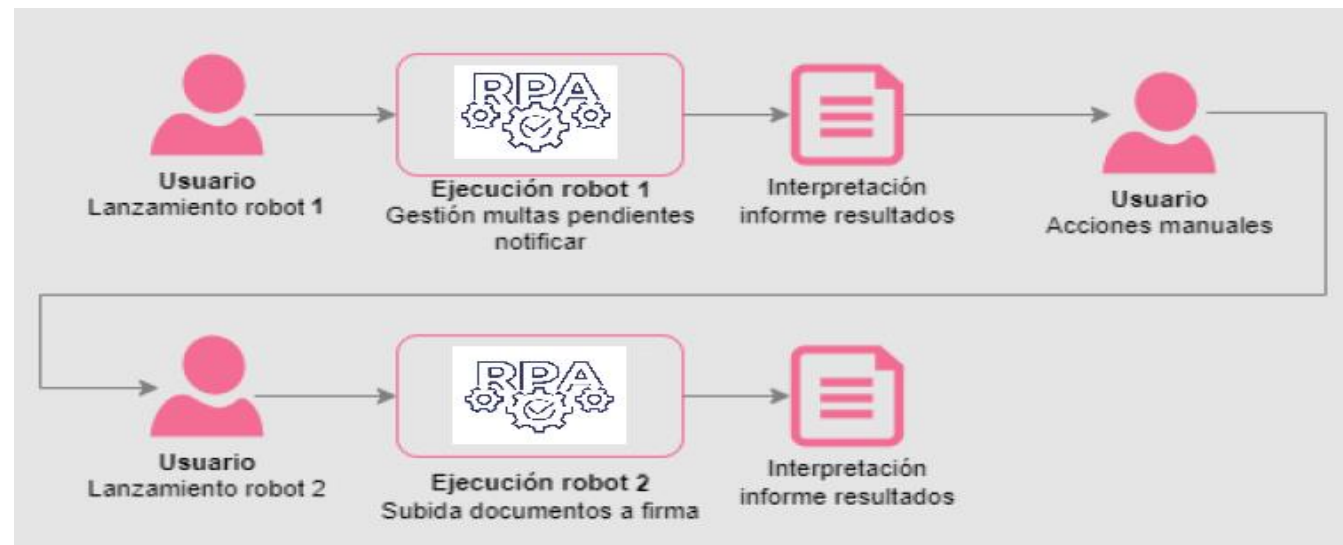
RPA

Usuario
Lanzamiento robot 1

Ejecución robot 1
Gestión multas pendientes notificar

Interpretación informe resultados

Usuario
Acciones manuales

RPA

Usuario
Lanzamiento robot 2

Ejecución robot 2
Subida documentos a firma

Interpretación informe resultados